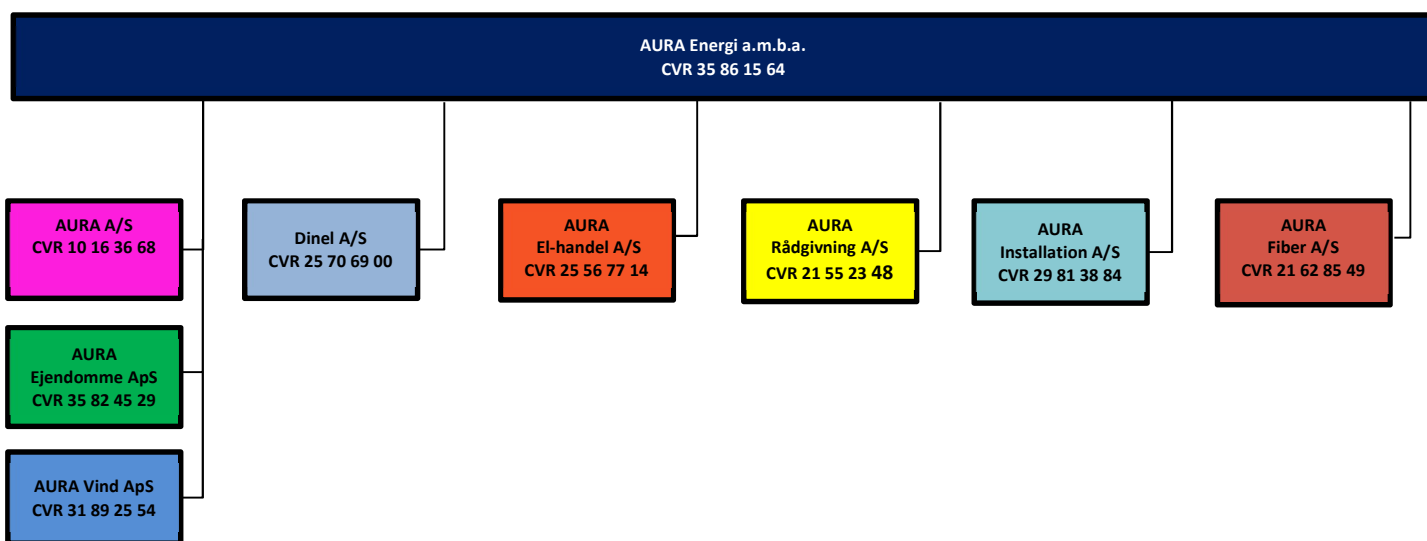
AURA Energi a.m.b.a.
CVR 35 86 15 64

AURA A/S
CVR 10 16 36 68

AURA
Ejendomme ApS
CVR 35 82 45 29

AURA Vind ApS
CVR 31 89 25 54

Dinel A/S
CVR 25 70 69 00

AURA
El-handel A/S
CVR 25 56 77 14

AURA
Rådgivning A/S
CVR 21 55 23 48

AURA
Installation A/S
CVR 29 81 38 84

AURA
Fiber A/S
CVR 21 62 85 49